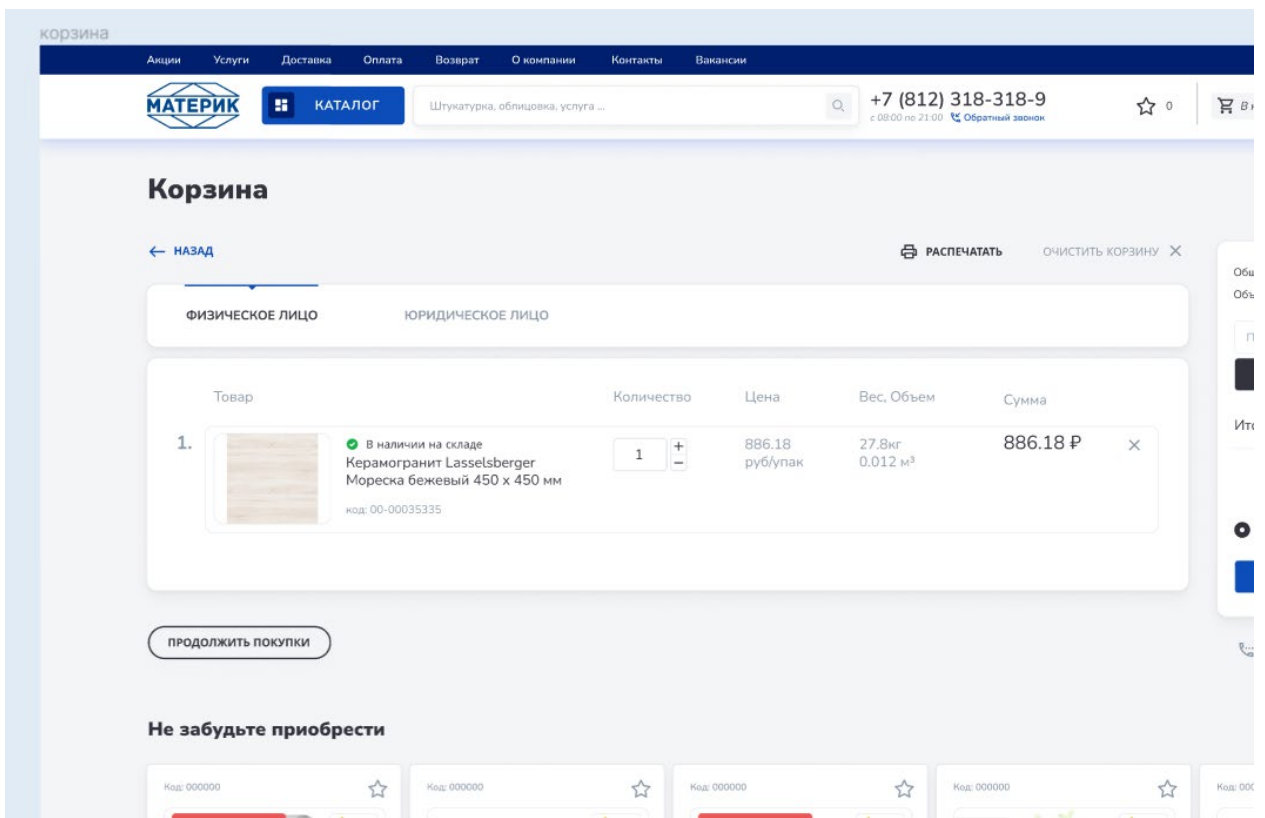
корзина

Акции Услуги Доставка Оплата Возврат О компании Контакты Вакансии

МАТЕРИК

КАТАЛОГ

Штукатурка, облицовка, услуга ...

+7 (812) 318-318-9
с 08:00 по 21:00 Обратный звонок

0

В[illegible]

Корзина

← НАЗАД

РАСПЕЧАТАТЬ

ОЧИСТИТЬ КОРЗИНУ ✕

Общ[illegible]
Объ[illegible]

ФИЗИЧЕСКОЕ ЛИЦО

ЮРИДИЧЕСКОЕ ЛИЦО

| | Товар | Количество | Цена | Вес, Объем | Сумма |
|---|---|---|---|---|---|
| 1. | В наличии на складе Керамогранит Lasselsberger Мореска бежевый 450 х 450 мм код: 00-00035335 | 1 + − | 886.18 руб/упак | 27.8кг 0.012 м³ | 886.18 ₽ ✕ |

Ито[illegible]

ПРОДОЛЖИТЬ ПОКУПКИ

Не забудьте приобрести

Код: 000000

Код: 000000

Код: 000000

Код: 000000

Код: 00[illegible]